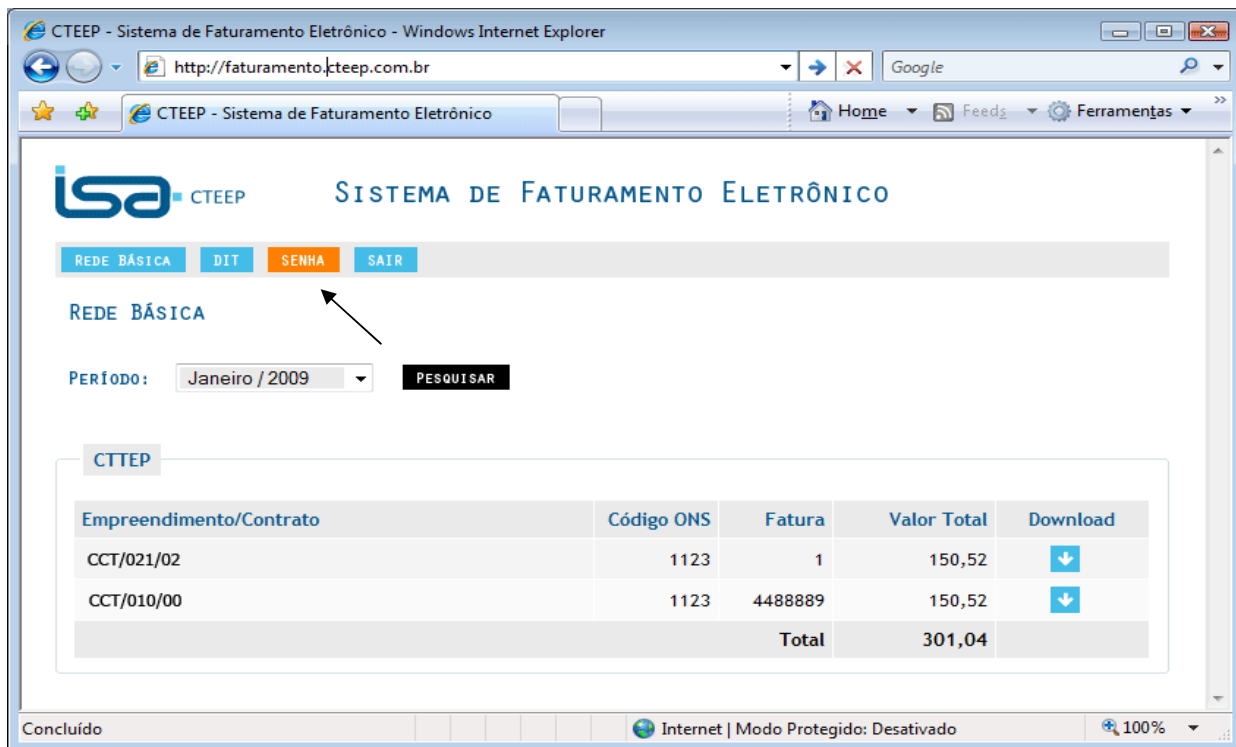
CTEEP - Sistema de Faturamento Eletrônico - Windows Internet Explorer

http://faturamento.cteep.com.br

Google

CTEEP - Sistema de Faturamento Eletrônico

Home Feeds Ferramentas

isa CTEEP

Sistema de Faturamento Eletrônico

REDE BÁSICA DIT SENHA SAIR

Rede Básica

Período: Janeiro / 2009 PESQUISAR

CTTEP

| Empreendimento/Contrato | Código ONS | Fatura | Valor Total | Download |
|---|---|---|---|---|
| CCT/021/02 | 1123 | 1 | 150,52 | |
| CCT/010/00 | 1123 | 4488889 | 150,52 | |
| | | Total | 301,04 | |

Concluído

Internet | Modo Protegido: Desativado

100%